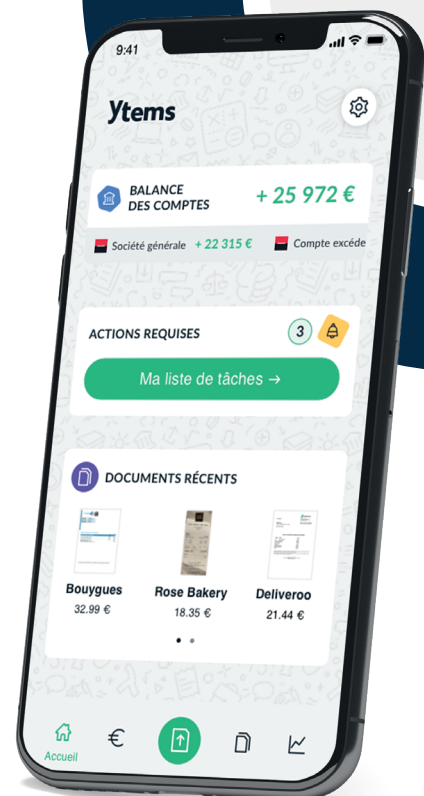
9:41

Ytems

BALANCE DES COMPTES

+ 25 972 €

Société générale + 22 315 €

Compte excéde

ACTIONS REQUISES

3

Ma liste de tâches →

DOCUMENTS RÉCENTS

Bouygues
32.99 €

Rose Bakery
18.35 €

Deliveroo
21.44 €

Accueil

€